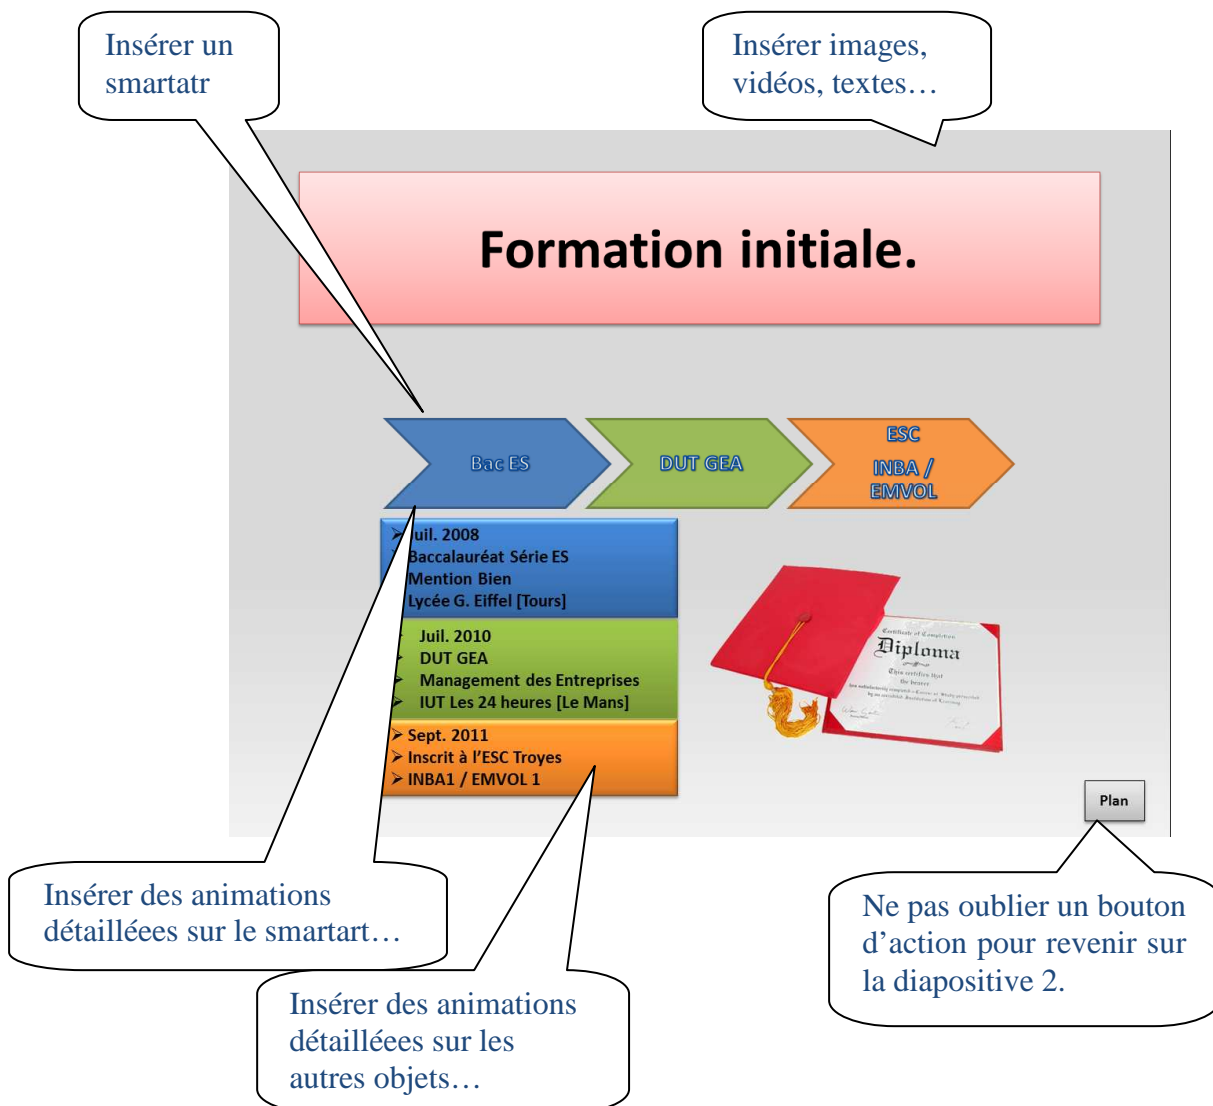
Insérer un smartatr

Insérer images, vidéos, textes…

Formation initiale.

Bac ES

DUT GEA

ESC
INBA / EMVOL

➢ Juil. 2008
➢ Baccalauréat Série ES
➢ Mention Bien
➢ Lycée G. Eiffel [Tours]

➢ Juil. 2010
➢ DUT GEA
➢ Management des Entreprises
➢ IUT Les 24 heures [Le Mans]

➢ Sept. 2011
➢ Inscrit à l'ESC Troyes
➢ INBA1 / EMVOL 1

Certificate of Completion
Diploma
This certifies that the bearer

Plan

Insérer des animations détailléees sur le smartart…

Insérer des animations détailléees sur les autres objets…

Ne pas oublier un bouton d'action pour revenir sur la diapositive 2.